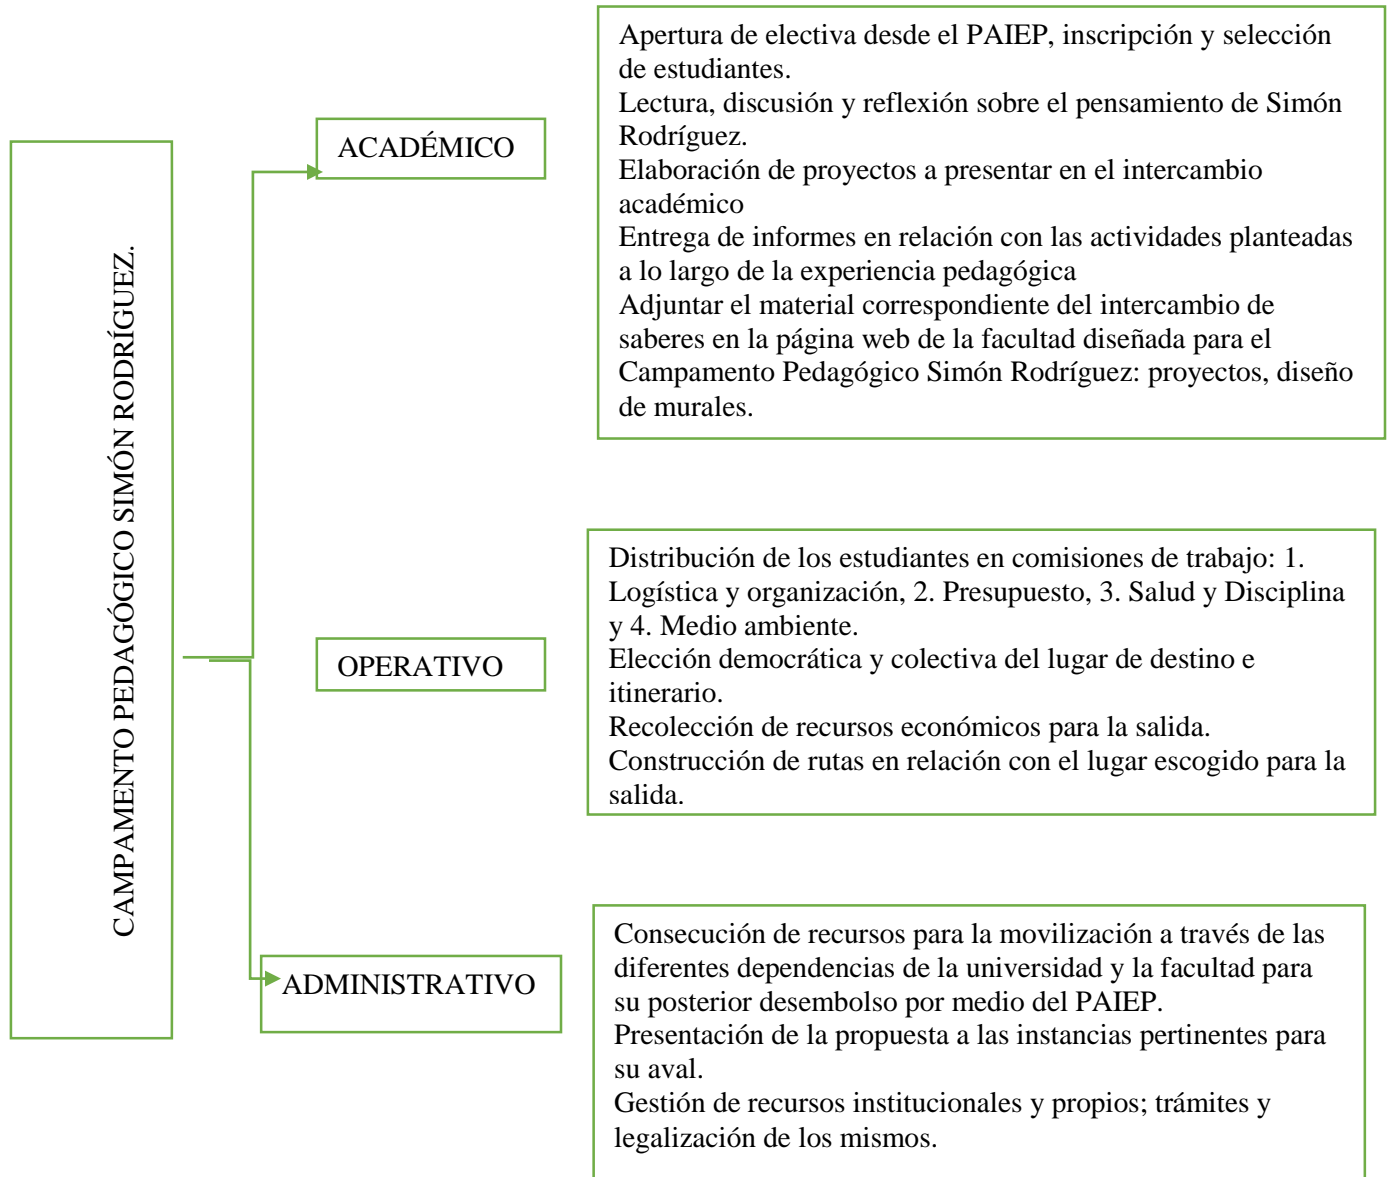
CAMPAMENTO PEDAGÓGICO SIMÓN RODRÍGUEZ.

ACADÉMICO

Apertura de electiva desde el PAIEP, inscripción y selección de estudiantes.
Lectura, discusión y reflexión sobre el pensamiento de Simón Rodríguez.
Elaboración de proyectos a presentar en el intercambio académico
Entrega de informes en relación con las actividades planteadas a lo largo de la experiencia pedagógica
Adjuntar el material correspondiente del intercambio de saberes en la página web de la facultad diseñada para el Campamento Pedagógico Simón Rodríguez: proyectos, diseño de murales.

OPERATIVO

Distribución de los estudiantes en comisiones de trabajo: 1. Logística y organización, 2. Presupuesto, 3. Salud y Disciplina y 4. Medio ambiente.
Elección democrática y colectiva del lugar de destino e itinerario.
Recolección de recursos económicos para la salida.
Construcción de rutas en relación con el lugar escogido para la salida.

ADMINISTRATIVO

Consecución de recursos para la movilización a través de las diferentes dependencias de la universidad y la facultad para su posterior desembolso por medio del PAIEP.
Presentación de la propuesta a las instancias pertinentes para su aval.
Gestión de recursos institucionales y propios; trámites y legalización de los mismos.